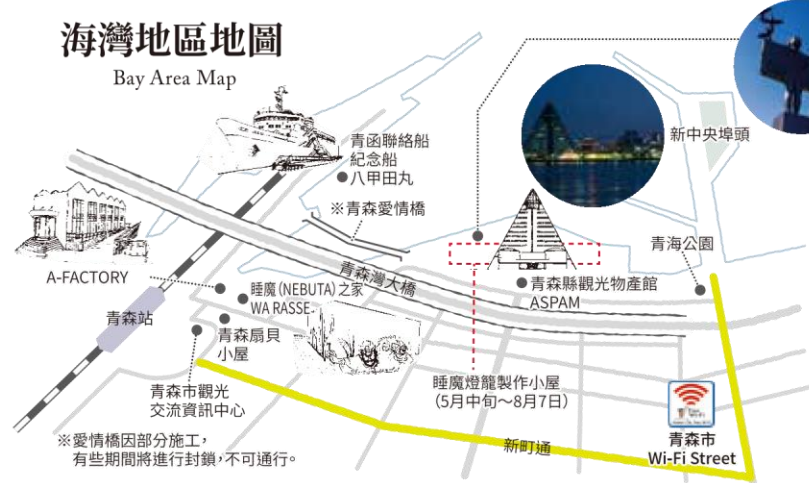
海灣地區地圖

Bay Area Map

青函聯絡船
紀念船
八甲田丸

※青森愛情橋

新中央埠頭

青海公園

青森灣大橋

A-FACTORY

睡魔(NEBUTA)之家
WA RASSE

青森縣觀光物產館
ASPAM

青森站

青森扇貝
小屋

青森市觀光
交流資訊中心

睡魔燈籠製作小屋
(5月中旬～8月7日)

※愛情橋因部分施工,
有些期間將進行封鎖,不可通行。

新町通

青森市
Wi-Fi Street